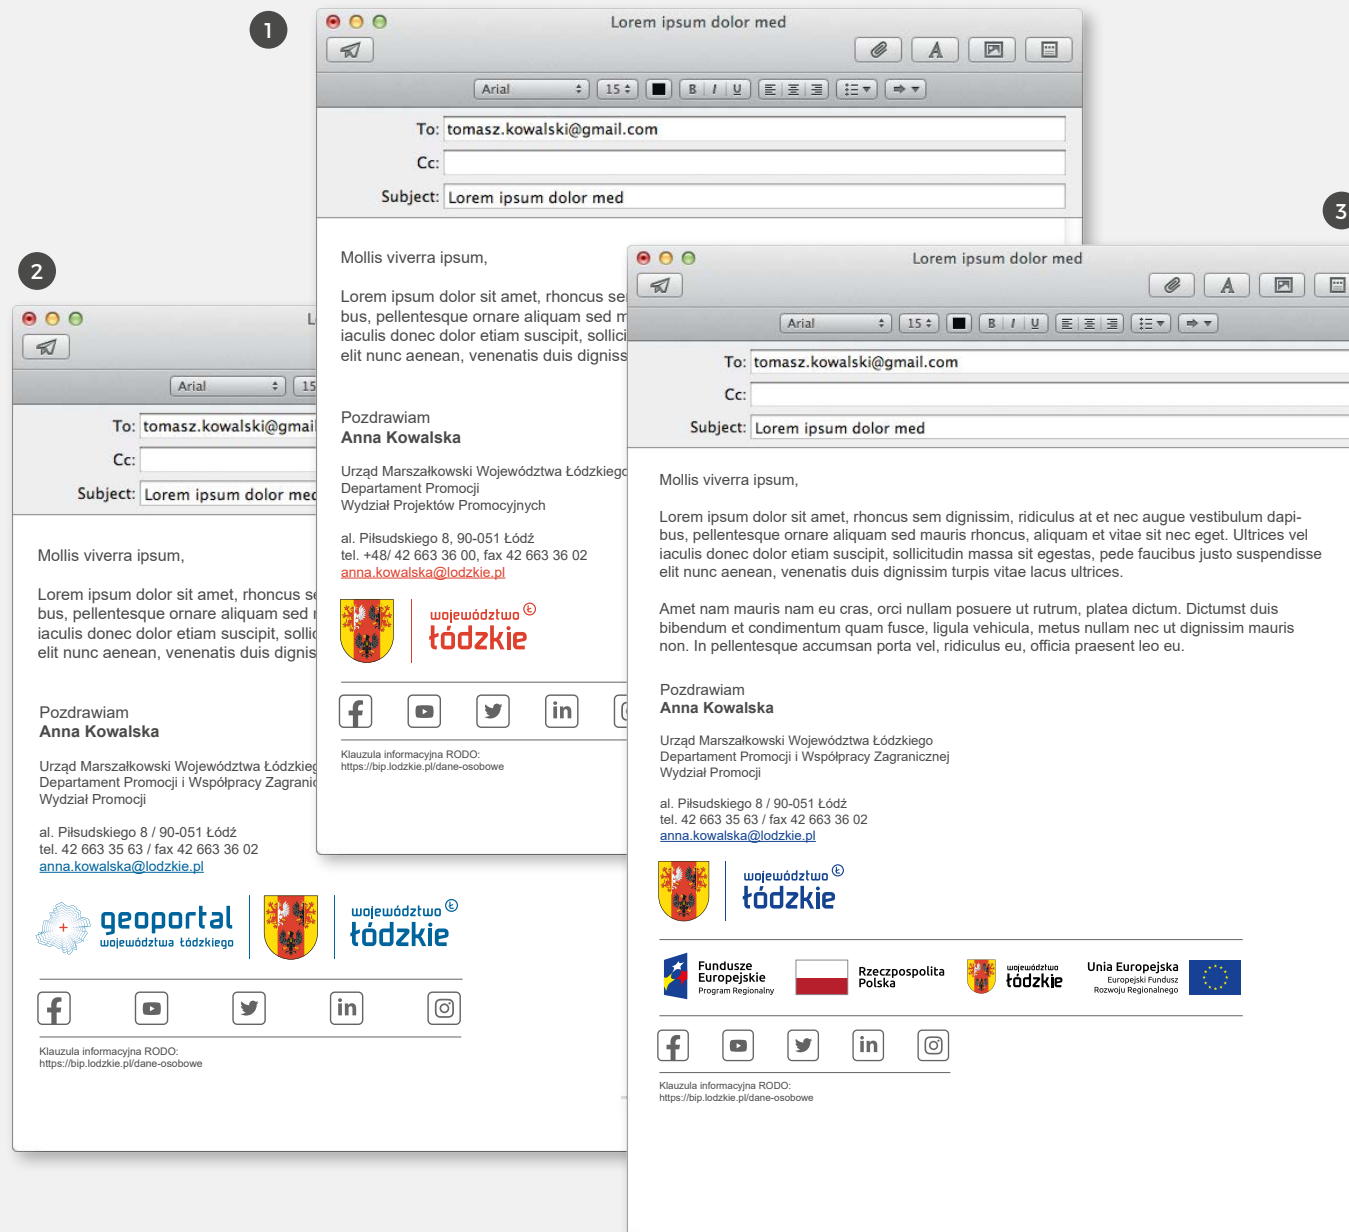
1

Lorem ipsum dolor med

Arial 15

To: tomasz.kowalski@gmail.com
Cc:
Subject: Lorem ipsum dolor med

Mollis viverra ipsum,

Lorem ipsum dolor sit amet, rhoncus se bus, pellentesque ornare aliquam sed m iaculis donec dolor etiam suscipit, sollici elit nunc aenean, venenatis duis digniss

Pozdrawiam
Anna Kowalska

Urząd Marszałkowski Województwa Łódzkiego
Departament Promocji
Wydział Projektów Promocyjnych

al. Piłsudskiego 8, 90-051 Łódź
tel. +48/ 42 663 36 00, fax 42 663 36 02
anna.kowalska@lodzkie.pl

województwo łódzkie

Klauzula informacyjna RODO:
https://bip.lodzkie.pl/dane-osobowe

2

Arial 15

To: tomasz.kowalski@gmai
Cc:
Subject: Lorem ipsum dolor med

Mollis viverra ipsum,

Lorem ipsum dolor sit amet, rhoncus se bus, pellentesque ornare aliquam sed i iaculis donec dolor etiam suscipit, solli elit nunc aenean, venenatis duis dignis

Pozdrawiam
Anna Kowalska

Urząd Marszałkowski Województwa Łódzkieg
Departament Promocji i Współpracy Zagranic
Wydział Promocji

al. Piłsudskiego 8 / 90-051 Łódź
tel. 42 663 35 63 / fax 42 663 36 02
anna.kowalska@lodzkie.pl

geoportal województwa łódzkiego

województwo łódzkie

Klauzula informacyjna RODO:
https://bip.lodzkie.pl/dane-osobowe

3

Lorem ipsum dolor med

Arial 15

To: tomasz.kowalski@gmail.com
Cc:
Subject: Lorem ipsum dolor med

Mollis viverra ipsum,

Lorem ipsum dolor sit amet, rhoncus sem dignissim, ridiculus at et nec augue vestibulum dapibus, pellentesque ornare aliquam sed mauris rhoncus, aliquam et vitae sit nec eget. Ultrices vel iaculis donec dolor etiam suscipit, sollicitudin massa sit egestas, pede faucibus justo suspendisse elit nunc aenean, venenatis duis dignissim turpis vitae lacus ultrices.

Amet nam mauris nam eu cras, orci nullam posuere ut rutrum, platea dictum. Dictumst duis bibendum et condimentum quam fusce, ligula vehicula, metus nullam nec ut dignissim mauris non. In pellentesque accumsan porta vel, ridiculus eu, officia praesent leo eu.

Pozdrawiam
Anna Kowalska

Urząd Marszałkowski Województwa Łódzkiego
Departament Promocji i Współpracy Zagranicznej
Wydział Promocji

al. Piłsudskiego 8 / 90-051 Łódź
tel. 42 663 35 63 / fax 42 663 36 02
anna.kowalska@lodzkie.pl

województwo łódzkie

Fundusze Europejskie Program Regionalny
Rzeczpospolita Polska
województwo łódzkie
Unia Europejska Europejski Fundusz Rozwoju Regionalnego

Klauzula informacyjna RODO:
https://bip.lodzkie.pl/dane-osobowe